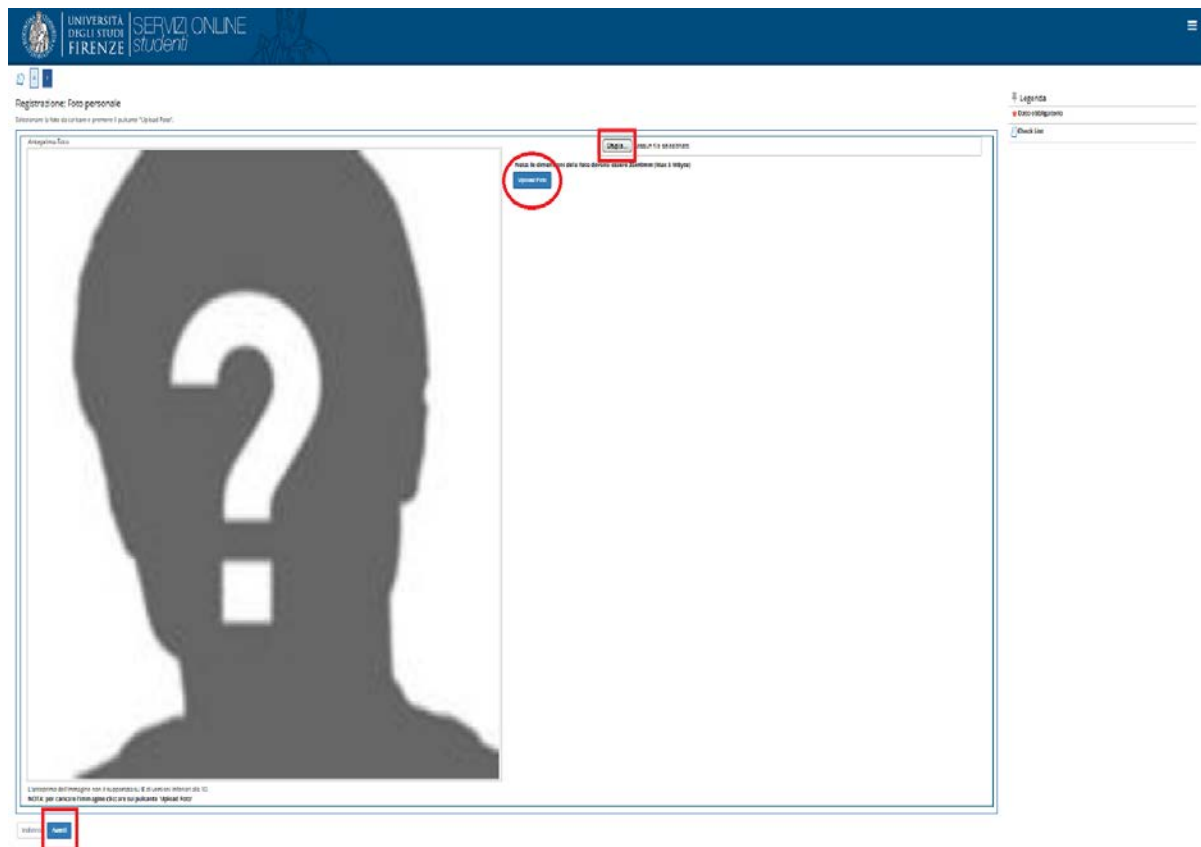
UNIVERSITÀ DEGLI STUDI FIRENZE SERVIZI ONLINE studenti

Registrazione: Foto personale

Selezionare la foto da caricare e premere il pulsante "Upload Foto".

Anteprima Foto

Sfoglia... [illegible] selezionato.

Nota: le dimensioni della foto devono essere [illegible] (Max 3 Mbyte)

Upload Foto

L'anteprima dell'immagine non è supportata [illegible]

NOTA: per caricare l'immagine cliccare sul pulsante "Upload Foto"

Indietro Avanti

Legenda

Dato obbligatorio

Check List